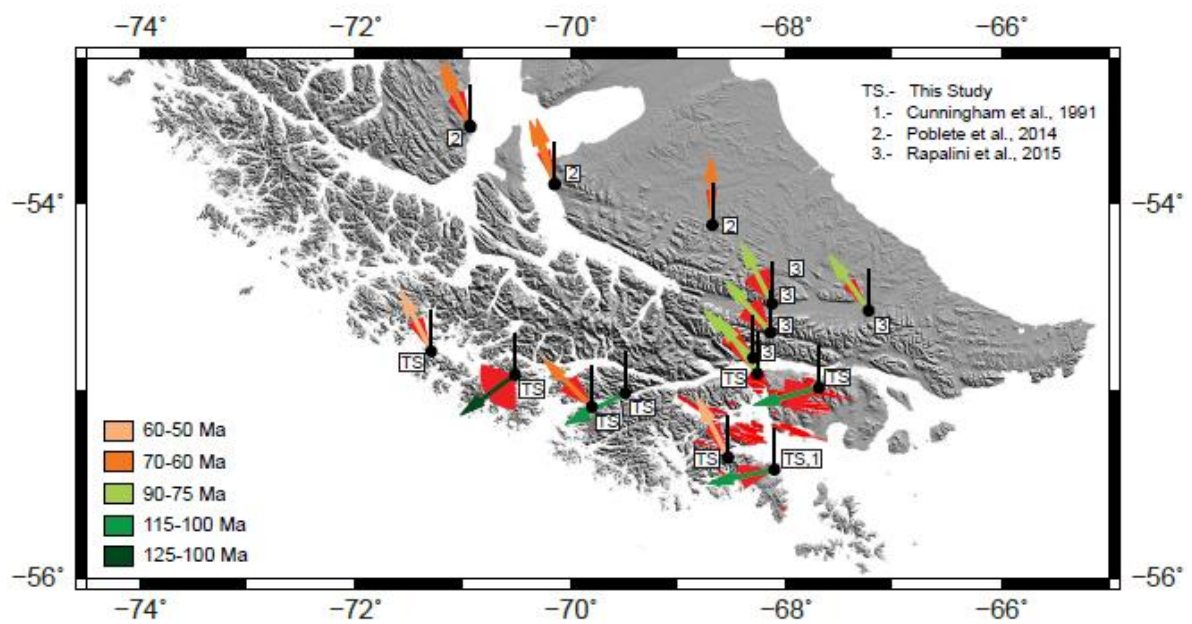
−74° −72° −70° −68° −66°

−54° −54°

−56° −56°

TS.- This Study
1.- Cunningham et al., 1991
2.- Poblete et al., 2014
3.- Rapalini et al., 2015

2
2
2
3
3
3
3
3
TS
TS
TS
TS
TS
TS
TS
TS,1

60-50 Ma
70-60 Ma
90-75 Ma
115-100 Ma
125-100 Ma

−74° −72° −70° −68° −66°